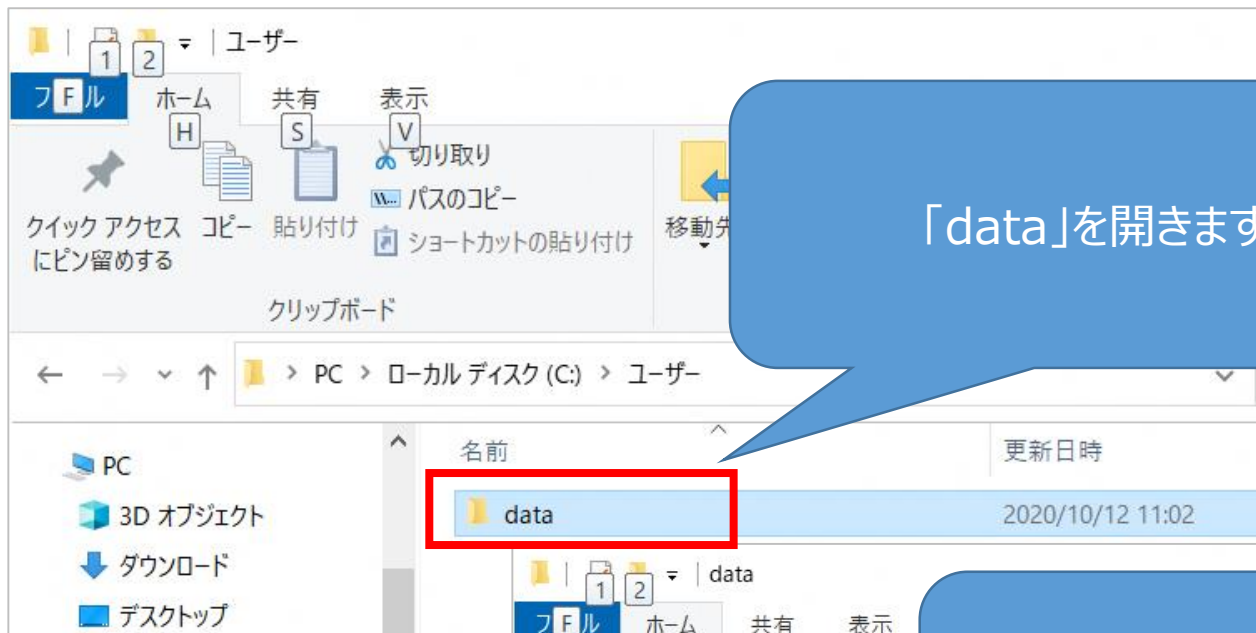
1 2 ユーザー

ファイル F ホーム H 共有 S 表示 V

クイック アクセスにピン留めする コピー 貼り付け 切り取り パスのコピー ショートカットの貼り付け 移動先

クリップボード

「data」を開きます

← → ⌄ ↑ > PC > ローカル ディスク (C:) > ユーザー

PC
3D オブジェクト
ダウンロード
デスクトップ

名前 更新日時
data 2020/10/12 11:02

1 2 data

ファイル F ホーム 共有 表示